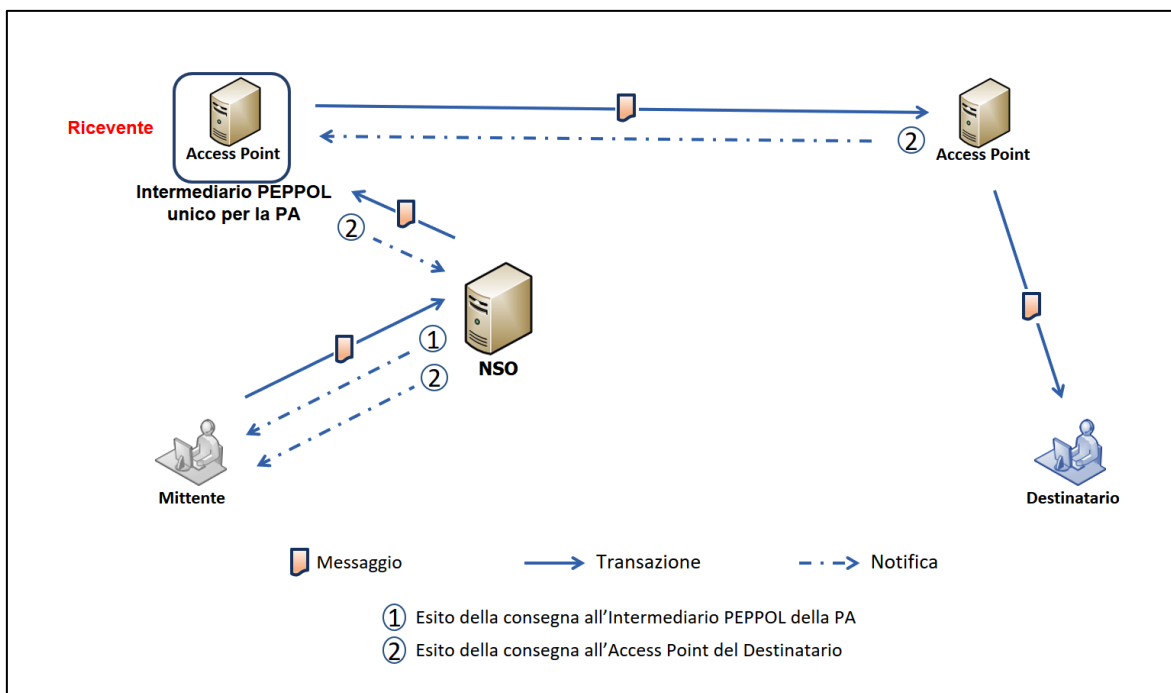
Ricevente

Access Point

Intermediario PEPPOL unico per la PA

Access Point

2

2

NSO

1

2

Mittente

Destinatario

Messaggio

Transazione

Notifica

1 Esito della consegna all'Intermediario PEPPOL della PA

2 Esito della consegna all'Access Point del Destinatario